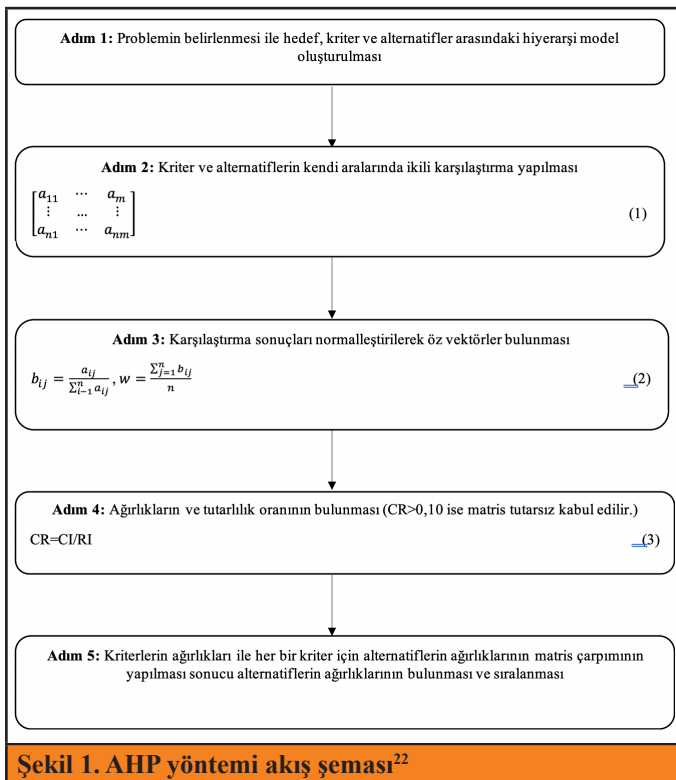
**Adım 1:** Problemin belirlenmesi ile hedef, kriter ve alternatifler arasındaki hiyerarşi model oluşturulması

**Adım 2:** Kriter ve alternatiflerin kendi aralarında ikili karşılaştırma yapılması

$\begin{bmatrix} a_{11} & \cdots & a_{m} \\ \vdots & \cdots & \vdots \\ a_{n1} & \cdots & a_{nm} \end{bmatrix}$ (1)

**Adım 3:** Karşılaştırma sonuçları normalleştirilerek öz vektörler bulunması

$b_{ij} = \frac{a_{ij}}{\sum_{i=1}^{n} a_{ij}}, w = \frac{\sum_{j=1}^{n} b_{ij}}{n}$ (2)

**Adım 4:** Ağırlıkların ve tutarlılık oranının bulunması (CR>0,10 ise matris tutarsız kabul edilir.)

CR=CI/RI (3)

**Adım 5:** Kriterlerin ağırlıkları ile her bir kriter için alternatiflerin ağırlıklarının matris çarpımının yapılması sonucu alternatiflerin ağırlıklarının bulunması ve sıralanması

**Şekil 1. AHP yöntemi akış şeması$^{22}$**